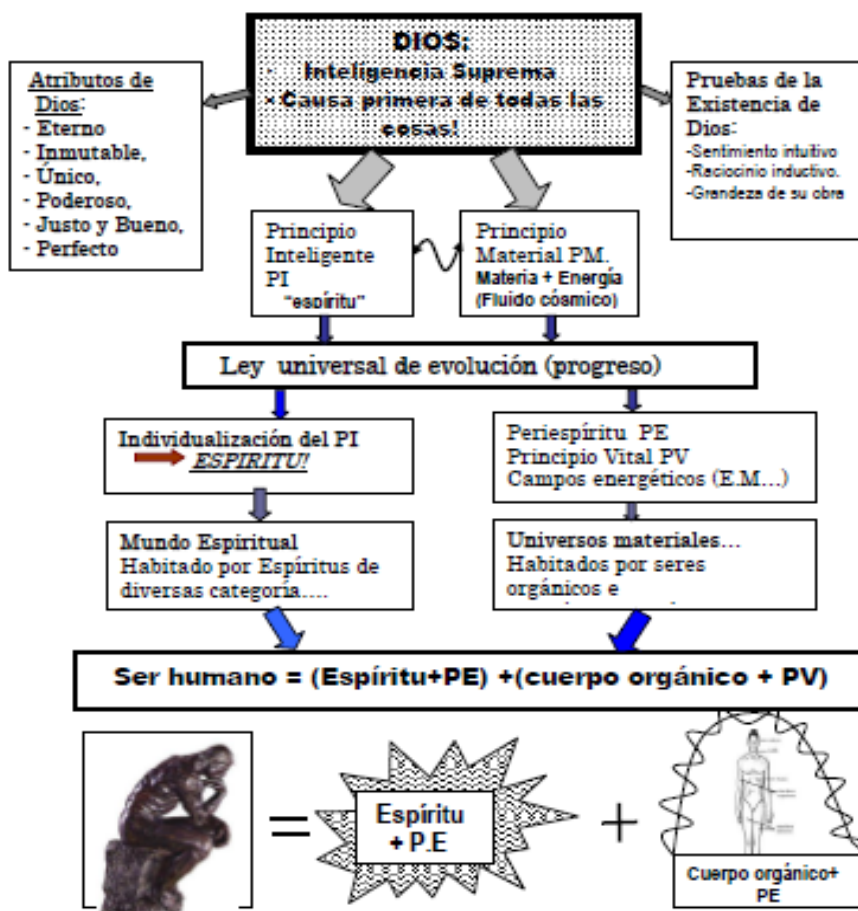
DIOS:
· Inteligencia Suprema
· Causa primera de todas las cosas!

Atributos de Dios:
- Eterno
- Inmutable,
- Único,
- Poderoso,
- Justo y Bueno,
- Perfecto

Pruebas de la Existencia de Dios:
-Sentimiento intuitivo
-Raciocinio inductivo.
-Grandeza de su obra

Principio Inteligente PI
"espíritu"

Principio Material PM.
Materia + Energía
(Fluido cósmico)

Ley universal de evolución (progreso)

Individualización del PI
ESPIRITU!

Periespíritu PE
Principio Vital PV
Campos energéticos (E.M...)

Mundo Espiritual
Habitado por Espíritus de diversas categoria....

Universos materiales...
Habitados por seres orgánicos e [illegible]

Ser humano = (Espíritu+PE) +(cuerpo orgánico + PV)

=

Espíritu
+ P.E

+

Cuerpo orgánico+
PE